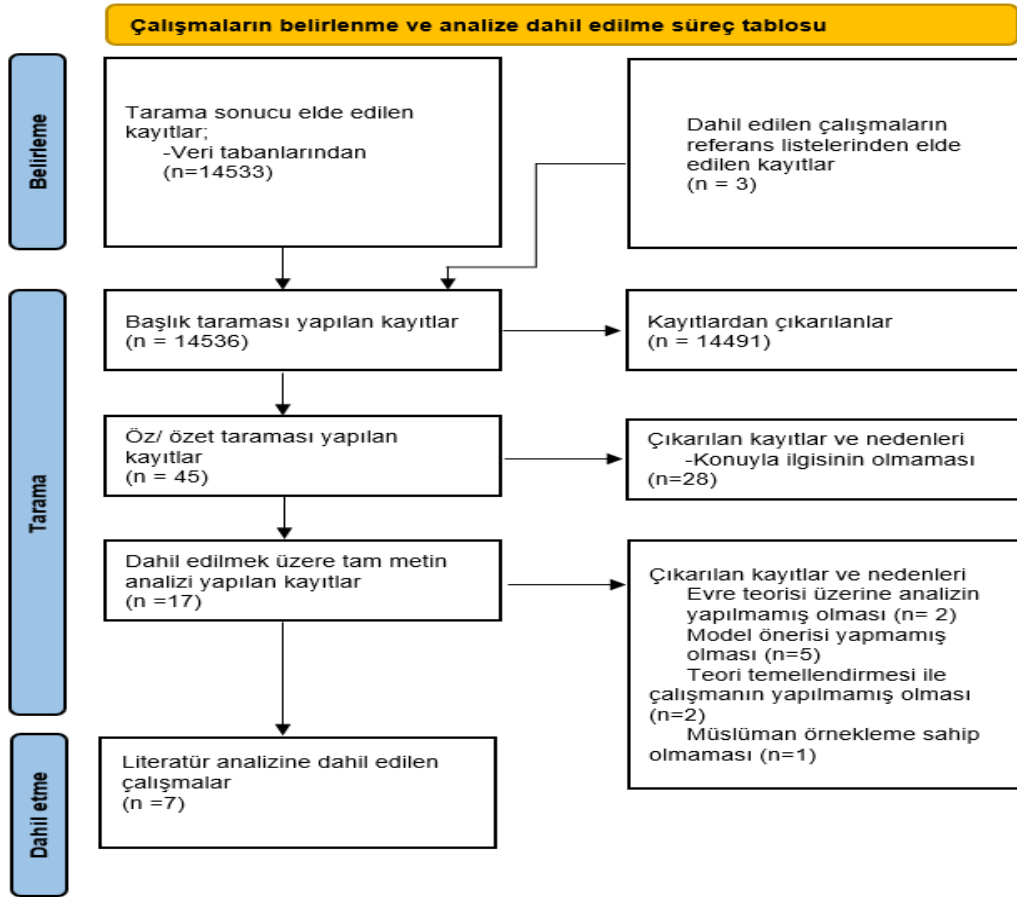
Çalışmaların belirlenme ve analize dahil edilme süreç tablosu

Belirleme

Tarama sonucu elde edilen kayıtlar;
-Veri tabanlarından
(n=14533)

Dahil edilen çalışmaların referans listelerinden elde edilen kayıtlar
(n = 3)

Tarama

Başlık taraması yapılan kayıtlar
(n = 14536)

Kayıtlardan çıkarılanlar
(n = 14491)

Öz/ özet taraması yapılan kayıtlar
(n = 45)

Çıkarılan kayıtlar ve nedenleri
-Konuyla ilgisinin olmaması
(n=28)

Dahil edilmek üzere tam metin analizi yapılan kayıtlar
(n =17)

Çıkarılan kayıtlar ve nedenleri
Evre teorisi üzerine analizin yapılmamış olması (n= 2)
Model önerisi yapmamış olması (n=5)
Teori temellendirmesi ile çalışmanın yapılmamış olması (n=2)
Müslüman örnekleme sahip olmaması (n=1)

Dahil etme

Literatür analizine dahil edilen çalışmalar
(n =7)